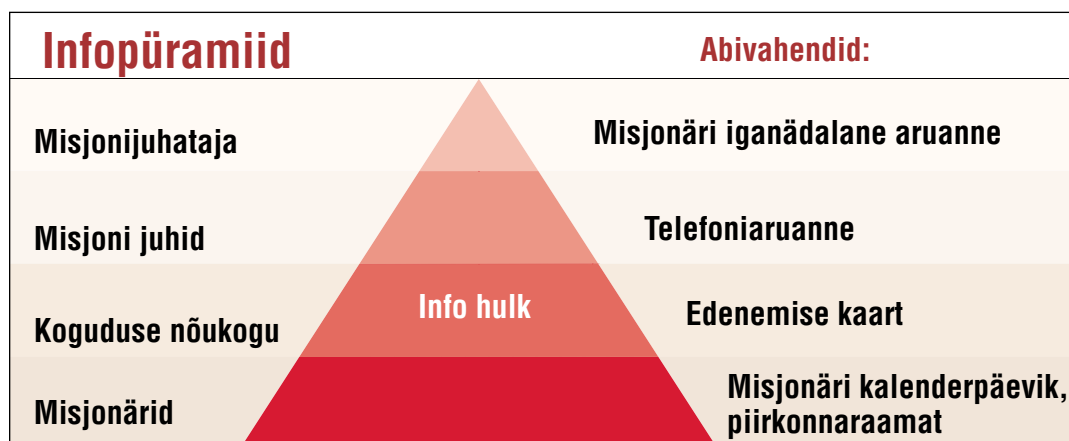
Infopüramiid

Abivahendid:

Misjonijuhataja

Misjonäri iganädalane aruanne

Misjoni juhid

Telefoniaruanne

Info hulk

Koguduse nõukogu

Edenemise kaart

Misjonärid

Misjonäri kalenderpäevik, piirkonnaraamat